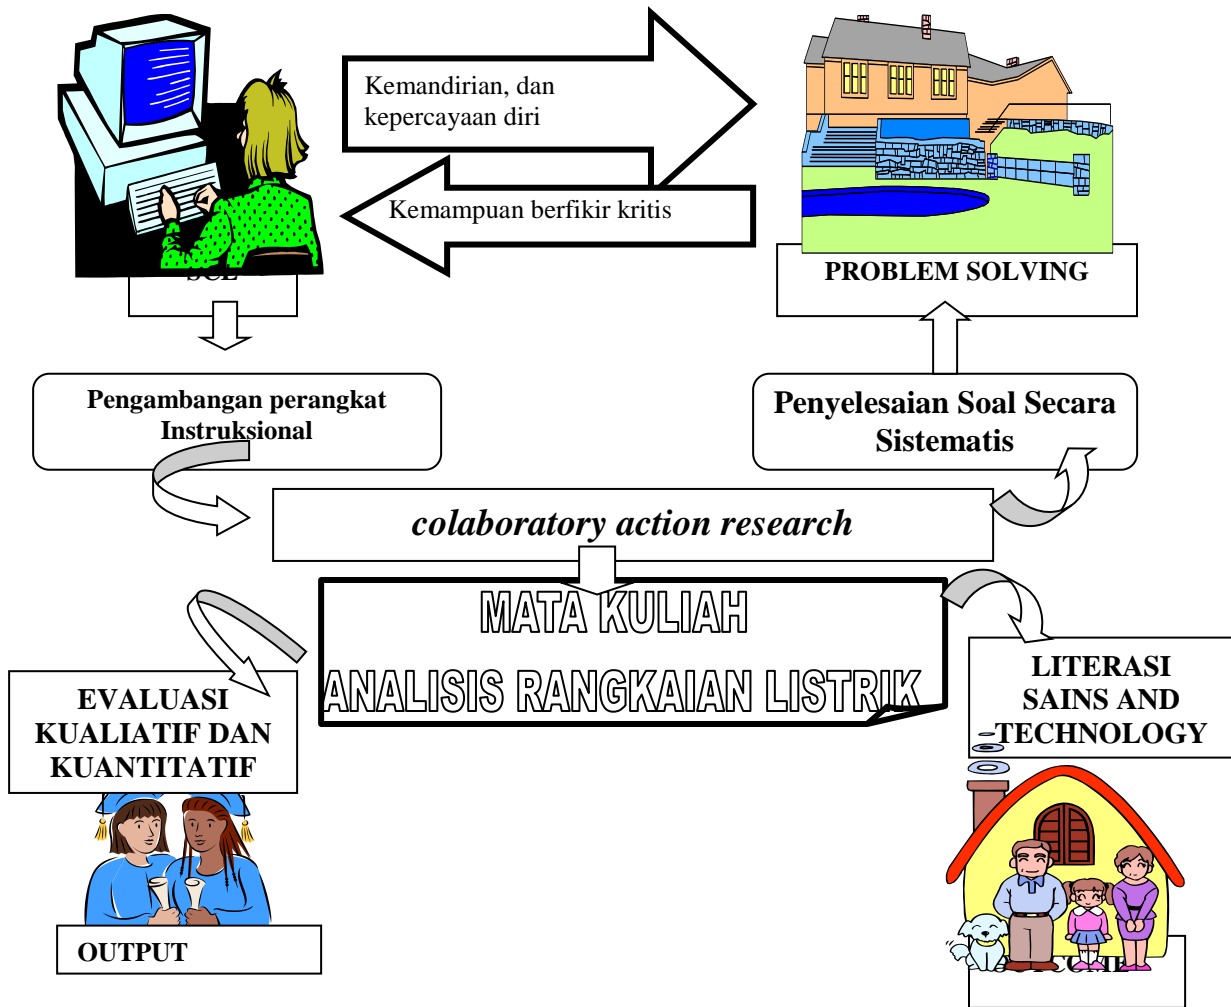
Kemandirian, dan kepercayaan diri

Kemampuan berfikir kritis

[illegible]

PROBLEM SOLVING

Pengambangan perangkat Instruksional

Penyelesaian Soal Secara Sistematis

colaboratory action research

MATA KULIAH

ANALISIS RANGKAIAN LISTRIK

EVALUASI KUALIATIF DAN KUANTITATIF

LITERASI SAINS AND TECHNOLOGY

OUTPUT

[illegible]